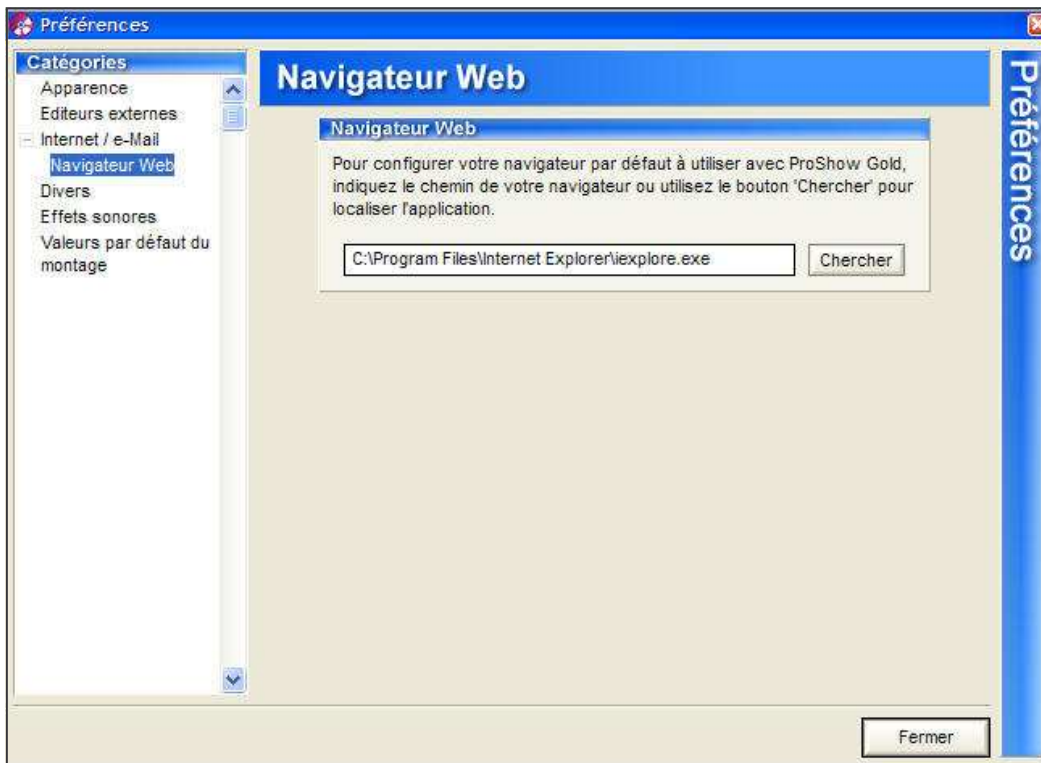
Préférences

Catégories
Apparence
Editeurs externes
Internet / e-Mail
Navigateur Web
Divers
Effets sonores
Valeurs par défaut du montage

Navigateur Web

Navigateur Web
Pour configurer votre navigateur par défaut à utiliser avec ProShow Gold, indiquez le chemin de votre navigateur ou utilisez le bouton 'Chercher' pour localiser l'application.

C:\Program Files\Internet Explorer\iexplore.exe
Chercher

Préférences

Fermer